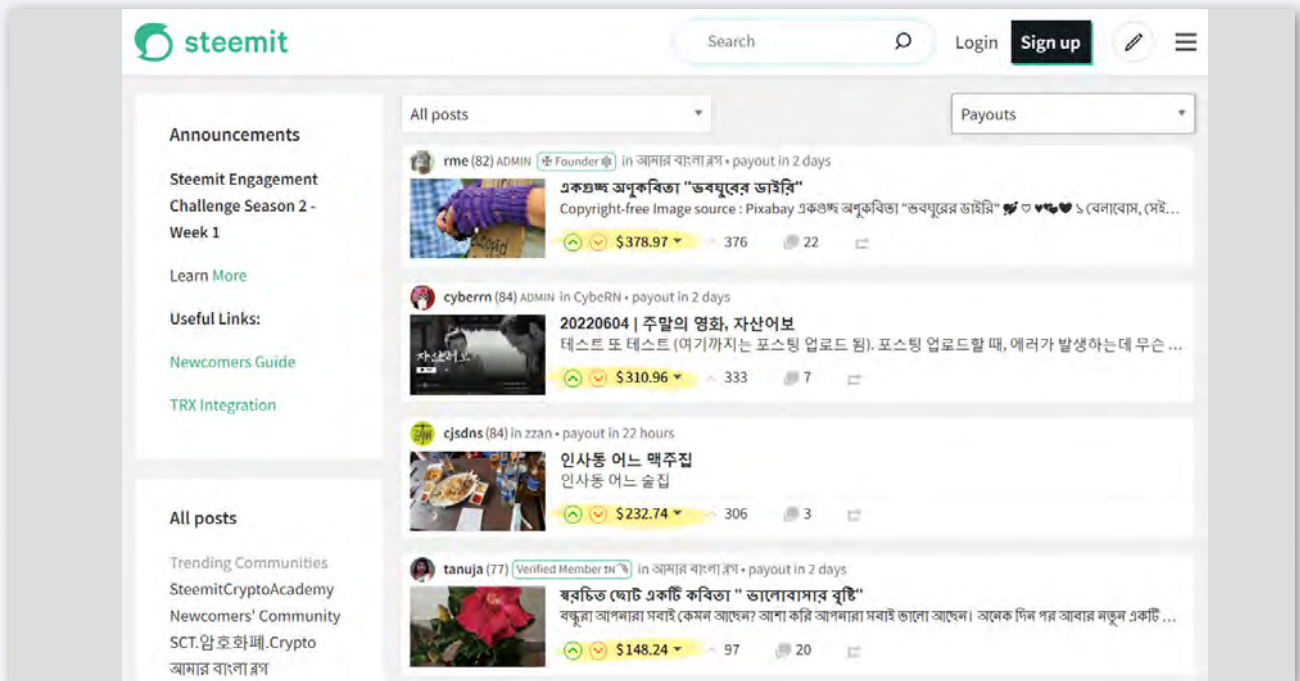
steemit

Search

Login Sign up

Announcements

Steemit Engagement Challenge Season 2 - Week 1

Learn More

Useful Links:

Newcomers Guide

TRX Integration

All posts

Trending Communities

SteemitCryptoAcademy

Newcomers' Community

SCT.암호화폐.Crypto

আমার বাংলা ব্লগ

All posts

Payouts

rme (82) ADMIN Founder in আমার বাংলা ব্লগ • payout in 2 days

একগুচ্ছ অণুকবিতা "ভবঘুরের ডাইরি"

Copyright-free Image source : Pixabay একগুচ্ছ অণুকবিতা "ভবঘুরের ডাইরি" ১ (বেলাবোস, সেই...

$378.97 376 22

cyberrn (84) ADMIN in CybeRN • payout in 2 days

20220604 | 주말의 영화, 자산어보

테스트 또 테스트 (여기까지는 포스팅 업로드 됨). 포스팅 업로드할 때, 에러가 발생하는데 무슨 ...

$310.96 333 7

cjsdns (84) in zzan • payout in 22 hours

인사동 어느 맥주집

인사동 어느 술집

$232.74 306 3

tanuja (77) Verified Member IN in আমার বাংলা ব্লগ • payout in 2 days

স্বরচিত ছোট একটি কবিতা " ভালোবাসার বৃষ্টি"

বন্ধুরা আপনারা সবাই কেমন আছেন? আশা করি আপনারা সবাই ভালো আছেন। অনেক দিন পর আবার নতুন একটি ...

$148.24 97 20